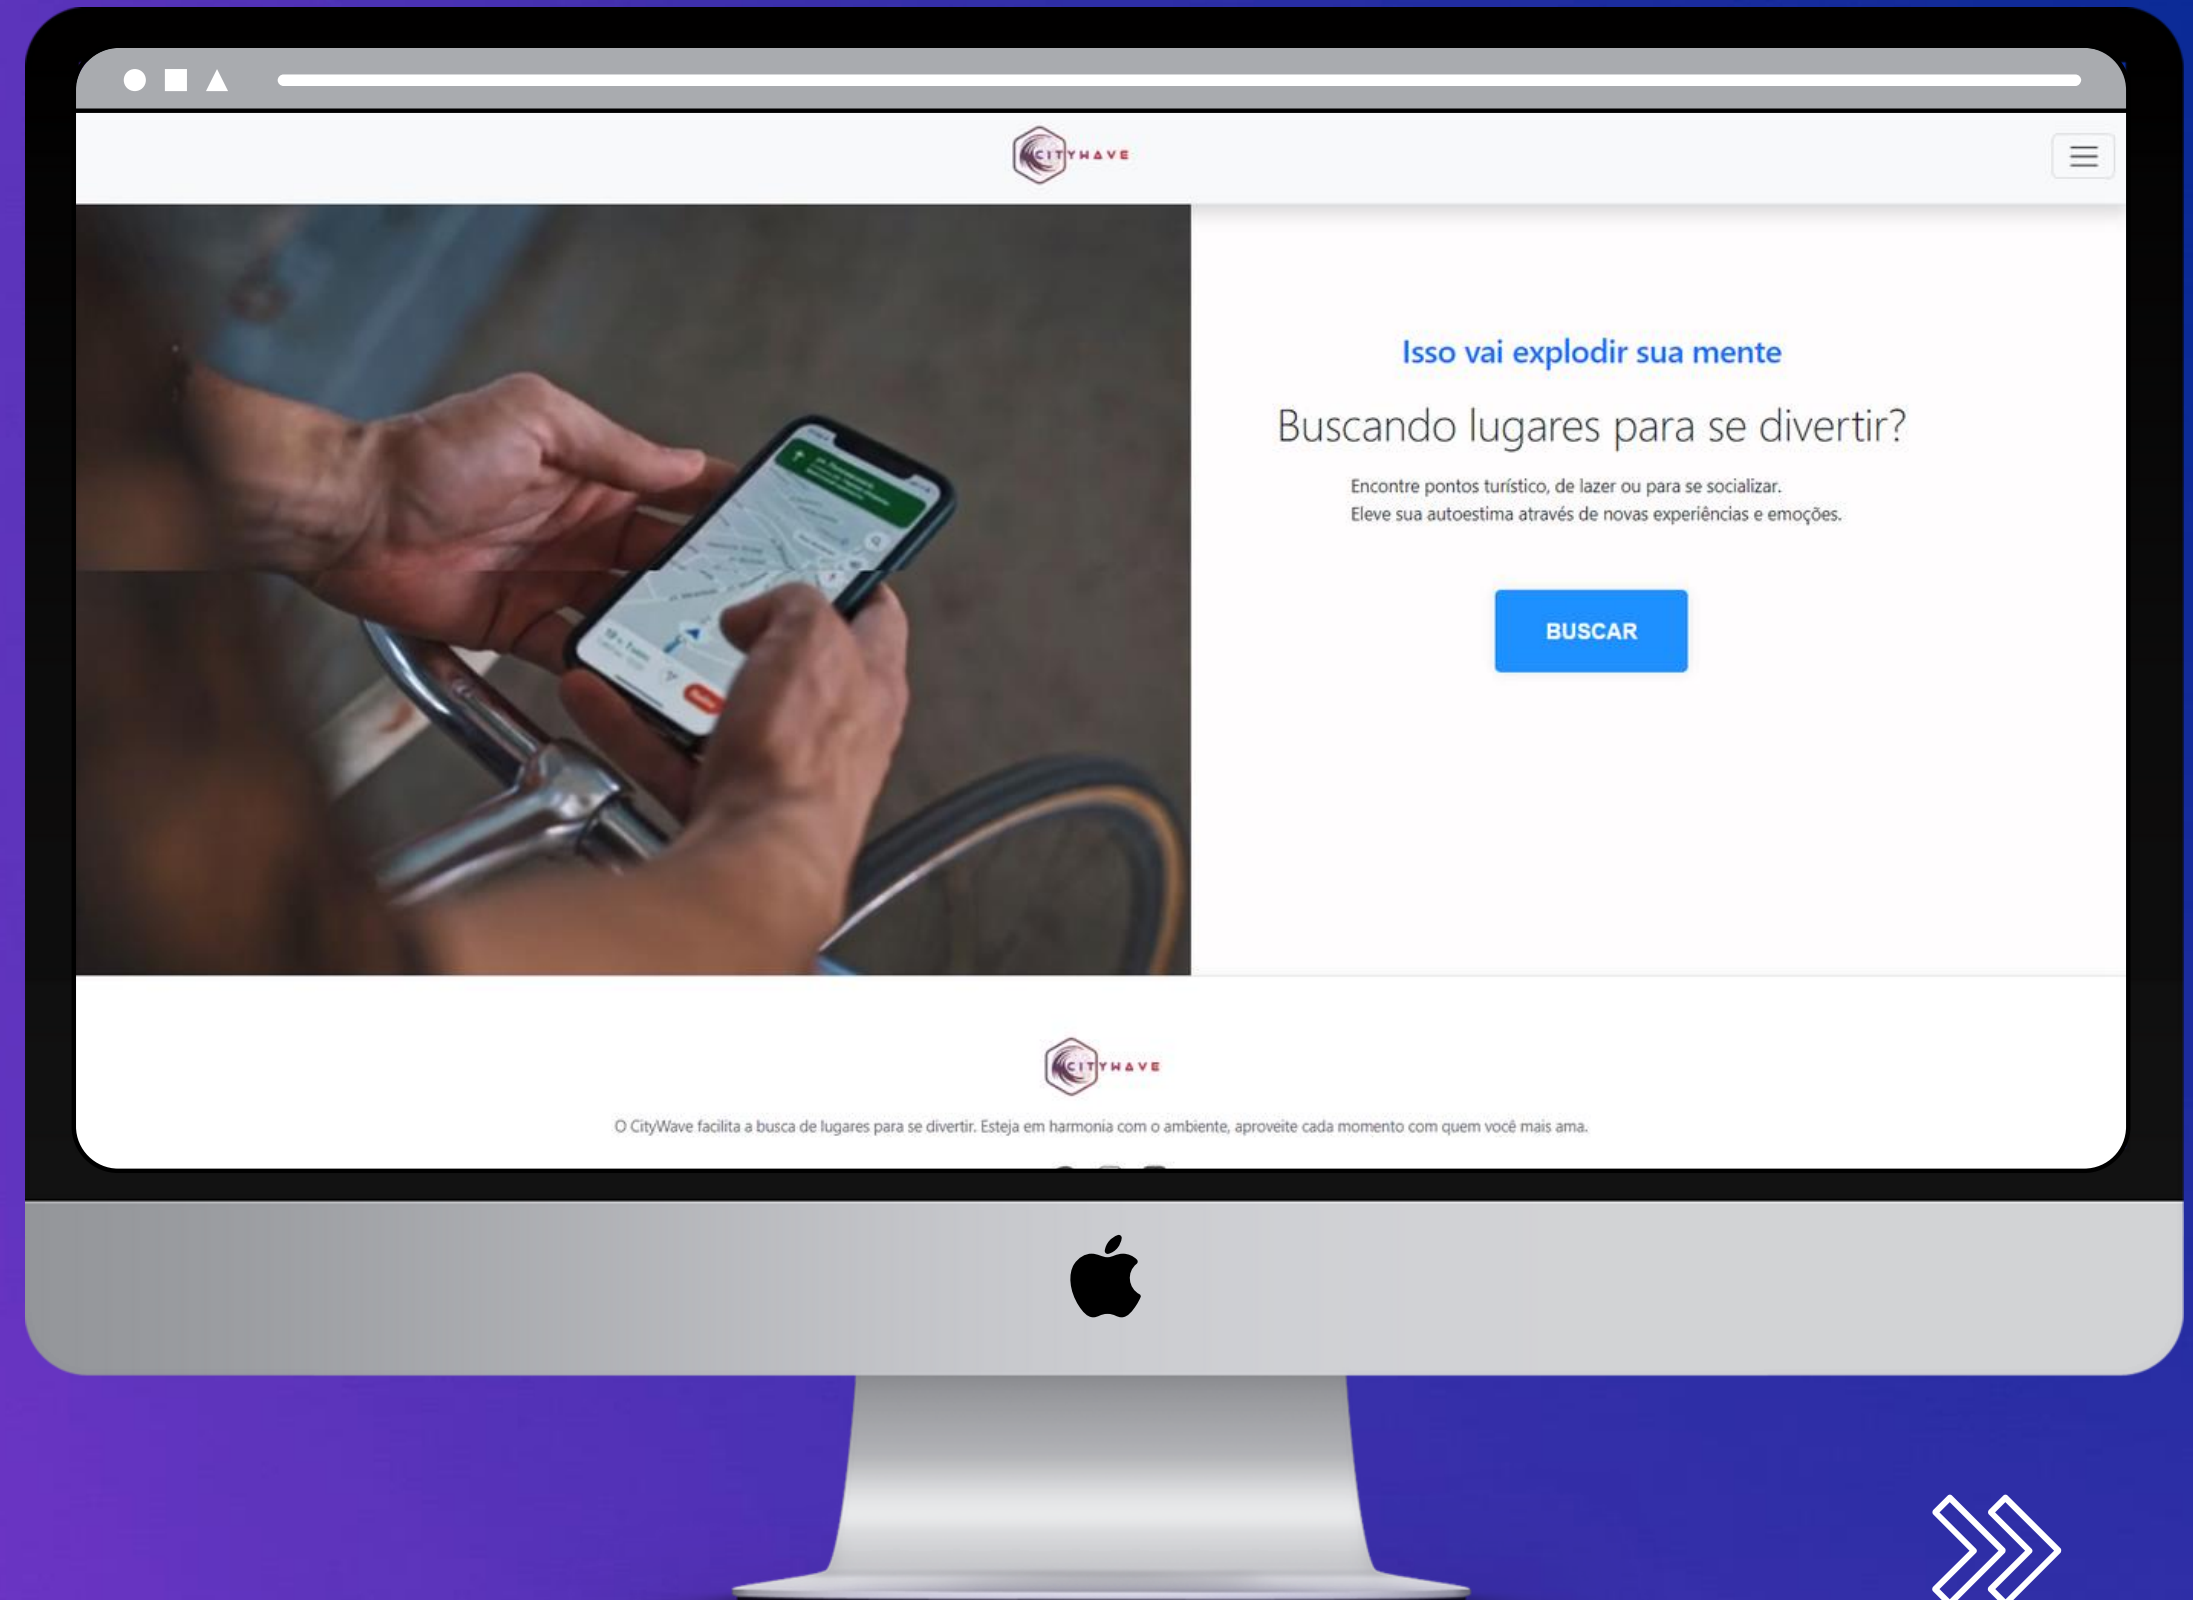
CITYWAVE

Isso vai explodir sua mente

Buscando lugares para se divertir?

Encontre pontos turístico, de lazer ou para se socializar.
Eleve sua autoestima através de novas experiências e emoções.

BUSCAR

CITYWAVE

O CityWave facilita a busca de lugares para se divertir. Esteja em harmonia com o ambiente, aproveite cada momento com quem você mais ama.